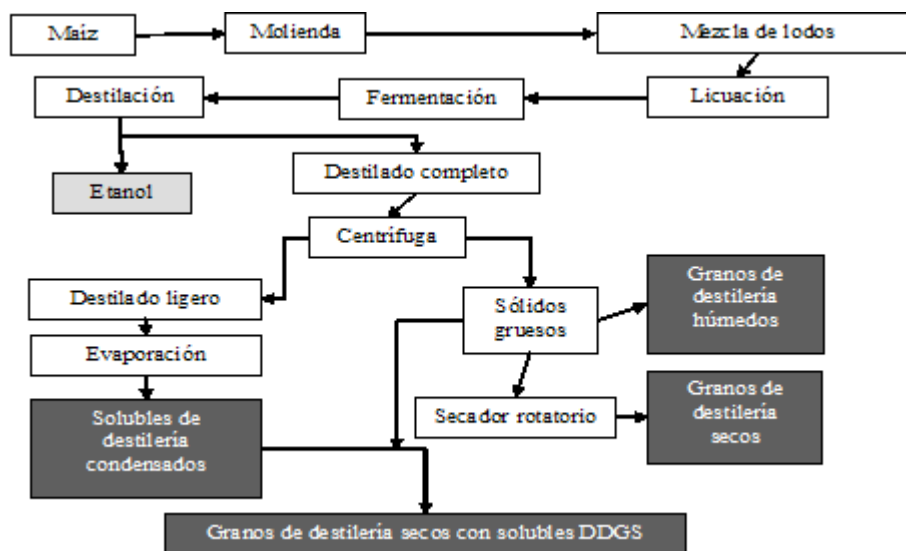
Maíz
Molienda
Mezcla de lodos
Destilación
Fermentación
Licuación
Etanol
Destilado completo
Centrifuga
Destilado ligero
Sólidos gruesos
Granos de destilería húmedos
Evaporación
Solubles de destilería condensados
Secador rotatorio
Granos de destilería secos
Granos de destilería secos con solubles DDGS